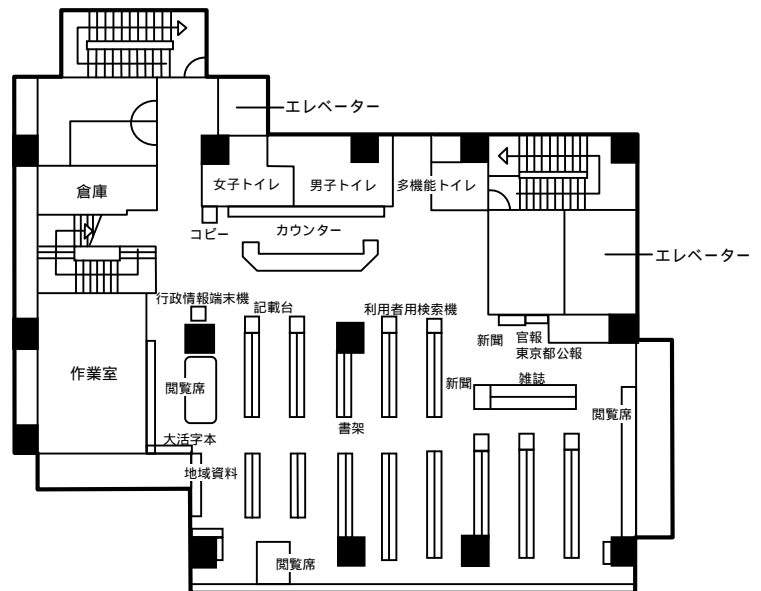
エレベーター

倉庫

女子トイレ

男子トイレ

多機能トイレ

エレベーター

コピー

カウンター

行政情報端末機

記載台

利用者用検索機

新聞

官報
東京都公報

作業室

閲覧席

新聞

雑誌

閲覧席

書架

大活字本

地域資料

閲覧席